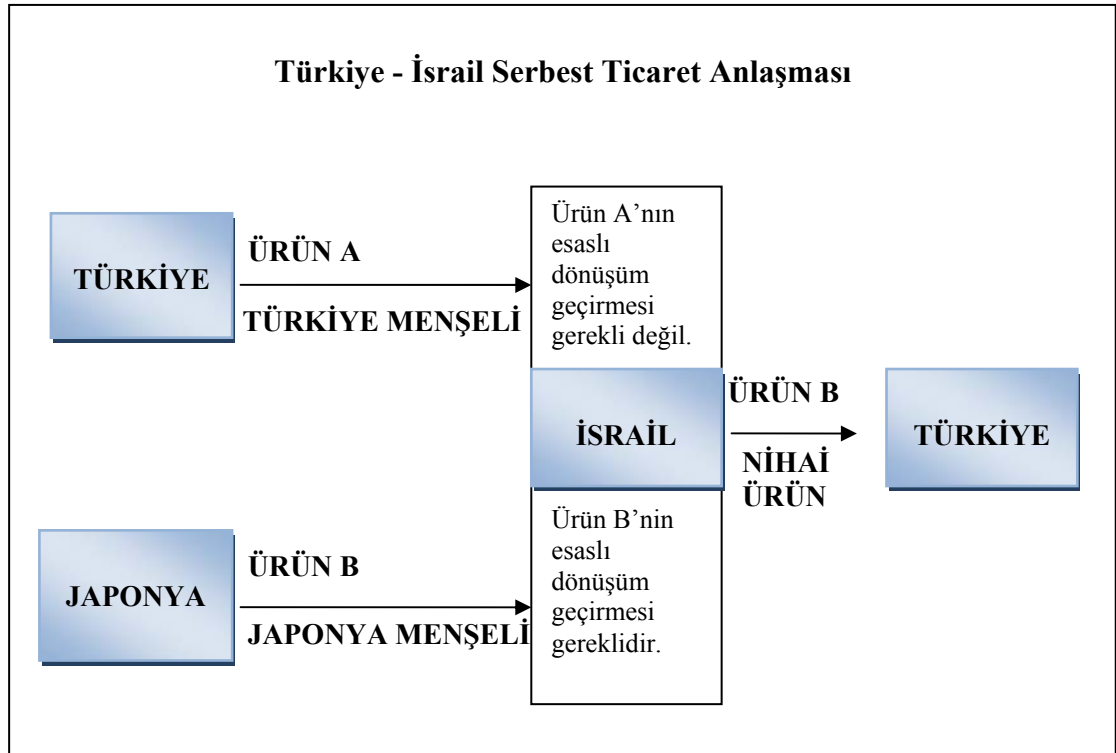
Türkiye - İsrail Serbest Ticaret Anlaşması

TÜRKİYE

ÜRÜN A

TÜRKİYE MENŞELİ

Ürün A'nın esaslı dönüşüm geçirmesi gerekli değil.

İSRAİL

ÜRÜN B

NİHAİ ÜRÜN

TÜRKİYE

Ürün B'nin esaslı dönüşüm geçirmesi gereklidir.

JAPONYA

ÜRÜN B

JAPONYA MENŞELİ